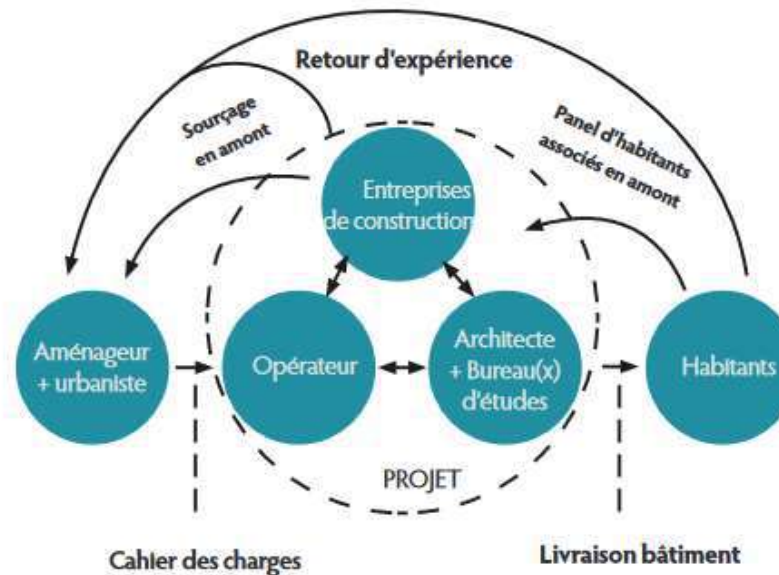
Retour d'expérience

Sourçage en amont

Panel d'habitants associés en amont

Entreprises de construction

Aménageur + urbaniste

Opérateur

Architecte + Bureau(x) d'études

Habitants

PROJET

Cahier des charges

Livraison bâtiment